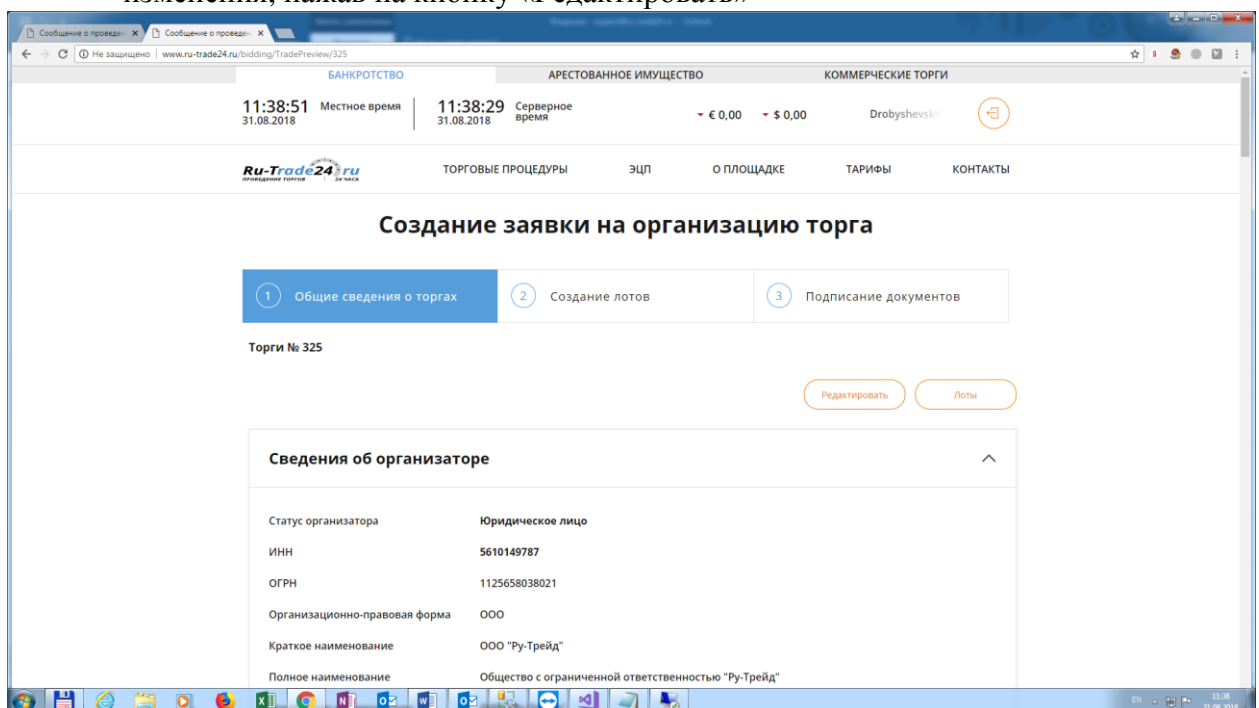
изменения, нажав на кнопку «Редактировать»

Сообщение о проведен × | Сообщение о проведен ×

Не защищено | www.ru-trade24.ru/bidding/TradePreview/325

БАНКРОТСТВО | АРЕСТОВАННОЕ ИМУЩЕСТВО | КОММЕРЧЕСКИЕ ТОРГИ

11:38:51 31.08.2018 Местное время | 11:38:29 31.08.2018 Серверное время | € 0,00 | $ 0,00 | Drobyshevsk

Ru-Trade24.ru ПРОВЕДЕНИЕ ТОРГОВ 24 ЧАСА

ТОРГОВЫЕ ПРОЦЕДУРЫ | ЭЦП | О ПЛОЩАДКЕ | ТАРИФЫ | КОНТАКТЫ

Создание заявки на организацию торга

1 Общие сведения о торгах | 2 Создание лотов | 3 Подписание документов

Торги № 325

Редактировать | Лоты

Сведения об организаторе

| | |
|---|---|
| Статус организатора | Юридическое лицо |
| ИНН | 5610149787 |
| ОГРН | 1125658038021 |
| Организационно-правовая форма | ООО |
| Краткое наименование | ООО "Ру-Трейд" |
| Полное наименование | Общество с ограниченной ответственностью "Ру-Трейд" |

EN 11:38 31.08.2018